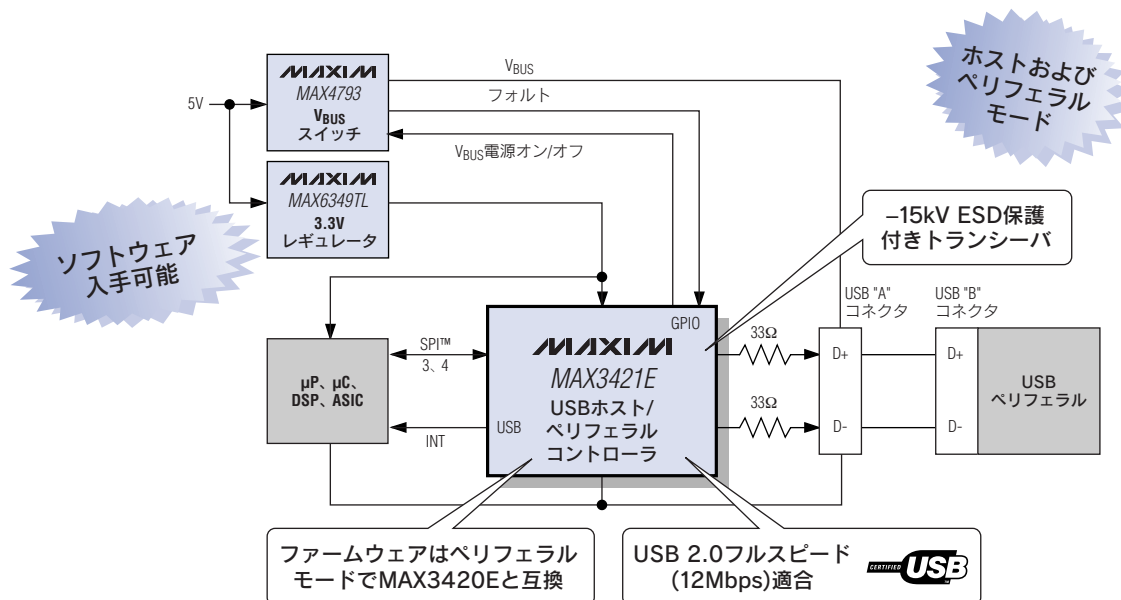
MAXIM
MAX4793
$V_{BUS}$
スイッチ

5V

$V_{BUS}$

フォルト

$V_{BUS}$電源オン/オフ

MAXIM
MAX6349TL
3.3V
レギュレータ

ホストおよび
ペリフェラル
モード

ソフトウェア
入手可能

–15kV ESD保護
付きトランシーバ

μP、μC、
DSP、ASIC

SPI™
3、4

INT

GPIO

MAXIM
MAX3421E
USBホスト/
ペリフェラル
コントローラ

USB

33Ω

33Ω

USB "A"
コネクタ

USB "B"
コネクタ

D+

D-

D+

D-

USB
ペリフェラル

ファームウェアはペリフェラル
モードでMAX3420Eと互換

USB 2.0フルスピード
(12Mbps)適合

CERTIFIED USB